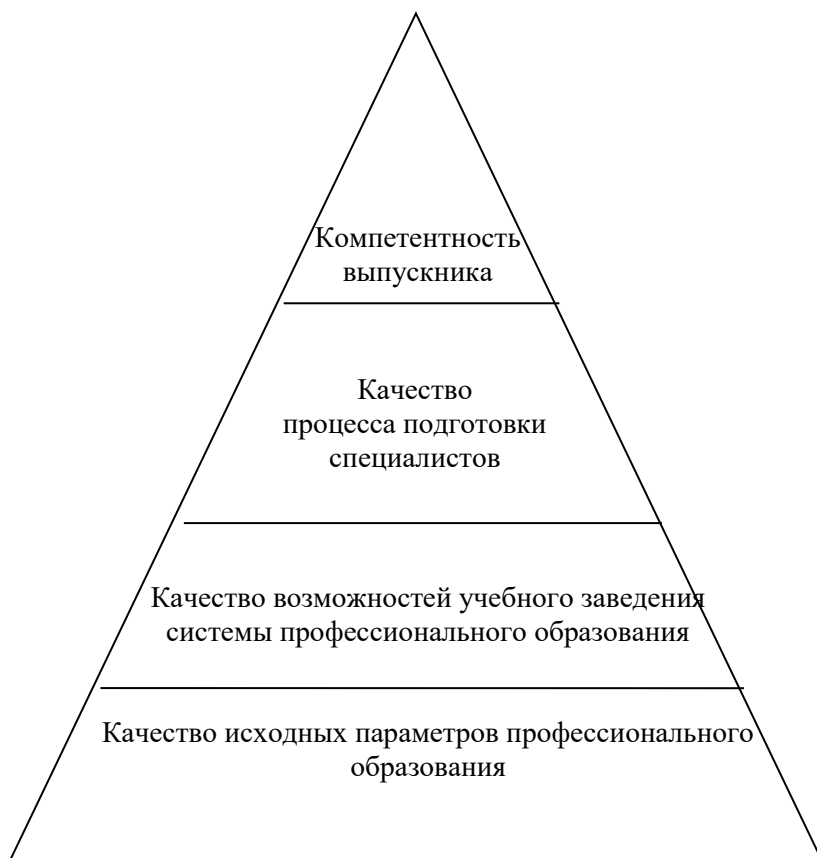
Компетентность выпускника

Качество процесса подготовки специалистов

Качество возможностей учебного заведения системы профессионального образования

Качество исходных параметров профессионального образования